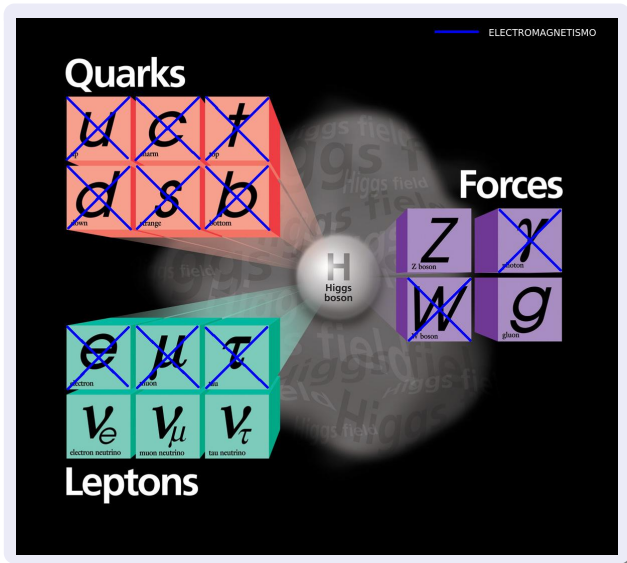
ELECTROMAGNETISMO

Quarks

u
up

c
charm

t
top

d
down

s
strange

b
bottom

Forces

Z
Z boson

γ
photon

W
W boson

g
gluon

H
Higgs boson

Higgs field

e
electron

μ
muon

τ
tau

$\nu_e$
electron neutrino

$\nu_\mu$
muon neutrino

$\nu_\tau$
tau neutrino

Leptons